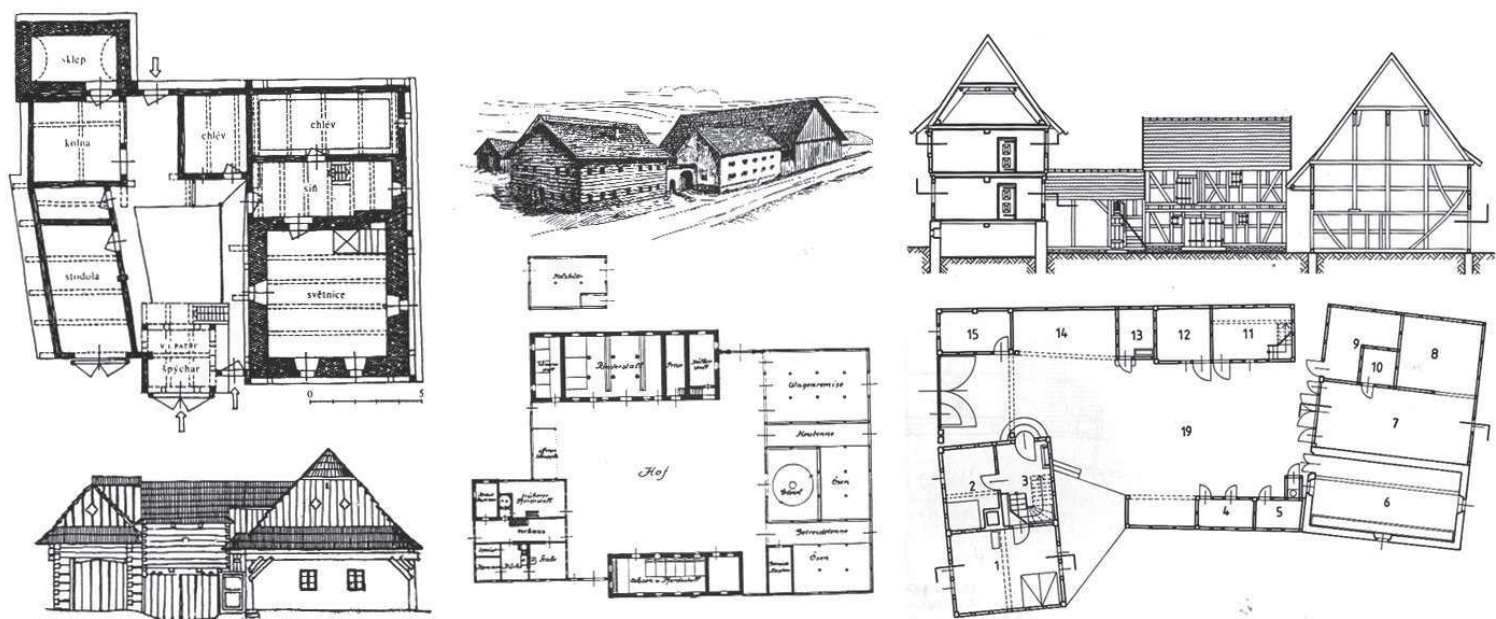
sklep

kolna

chlév

chlév

síň

stodola

světnice

V 1. PATŘE

špýchar

0

5

Holzhütte

Rinderstall

Wagenremise

Hof

Haustenne

Göpel

Öse

Getreidetenne

Öse

15

14

13

12

11

9

10

8

7

19

2

3

4

5

6

1